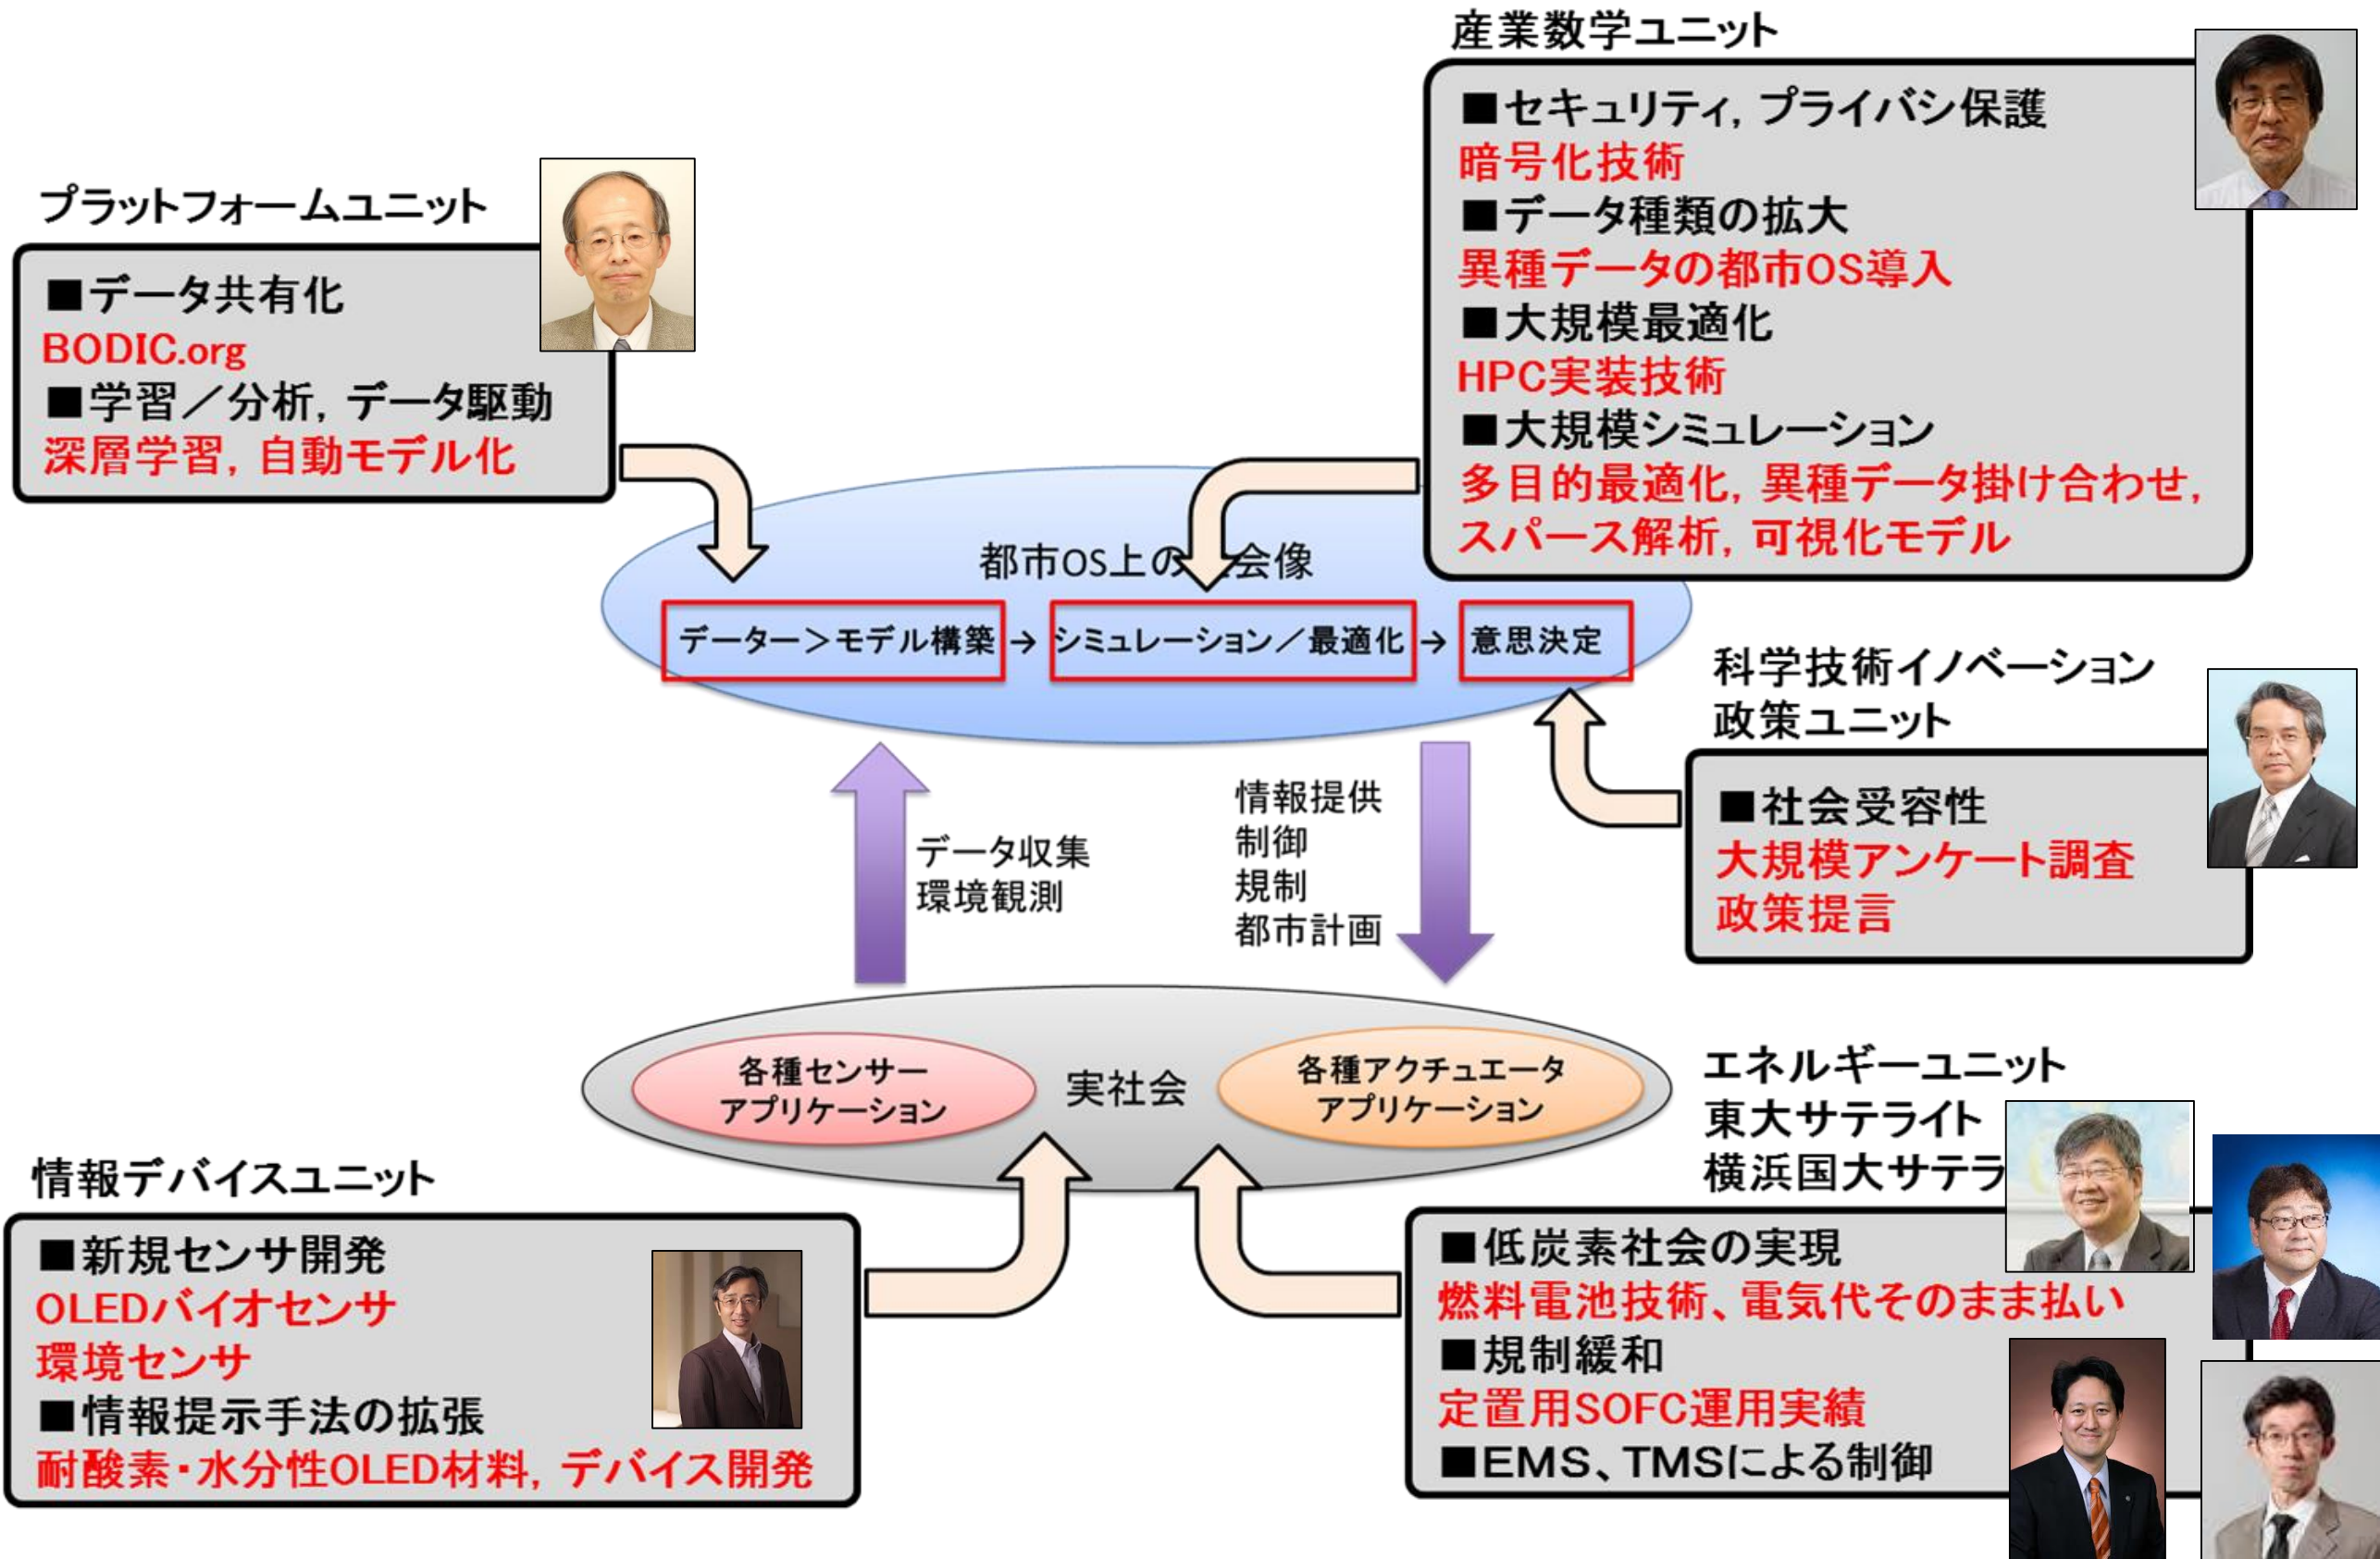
産業数学ユニット

■セキュリティ，プライバシ保護
暗号化技術
■データ種類の拡大
異種データの都市OS導入
■大規模最適化
HPC実装技術
■大規模シミュレーション
多目的最適化，異種データ掛け合わせ，スパース解析，可視化モデル

プラットフォームユニット

■データ共有化
BODIC.org
■学習／分析，データ駆動
深層学習，自動モデル化

都市OS上の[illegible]会像

データー＞モデル構築 → シミュレーション／最適化 → 意思決定

科学技術イノベーション政策ユニット

■社会受容性
大規模アンケート調査
政策提言

データ収集
環境観測

情報提供
制御
規制
都市計画

各種センサーアプリケーション

実社会

各種アクチュエータアプリケーション

エネルギーユニット
東大サテライト
横浜国大サテラ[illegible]

情報デバイスユニット

■新規センサ開発
OLEDバイオセンサ
環境センサ
■情報提示手法の拡張
耐酸素・水分性OLED材料，デバイス開発

■低炭素社会の実現
燃料電池技術、電気代そのまま払い
■規制緩和
定置用SOFC運用実績
■EMS、TMSによる制御